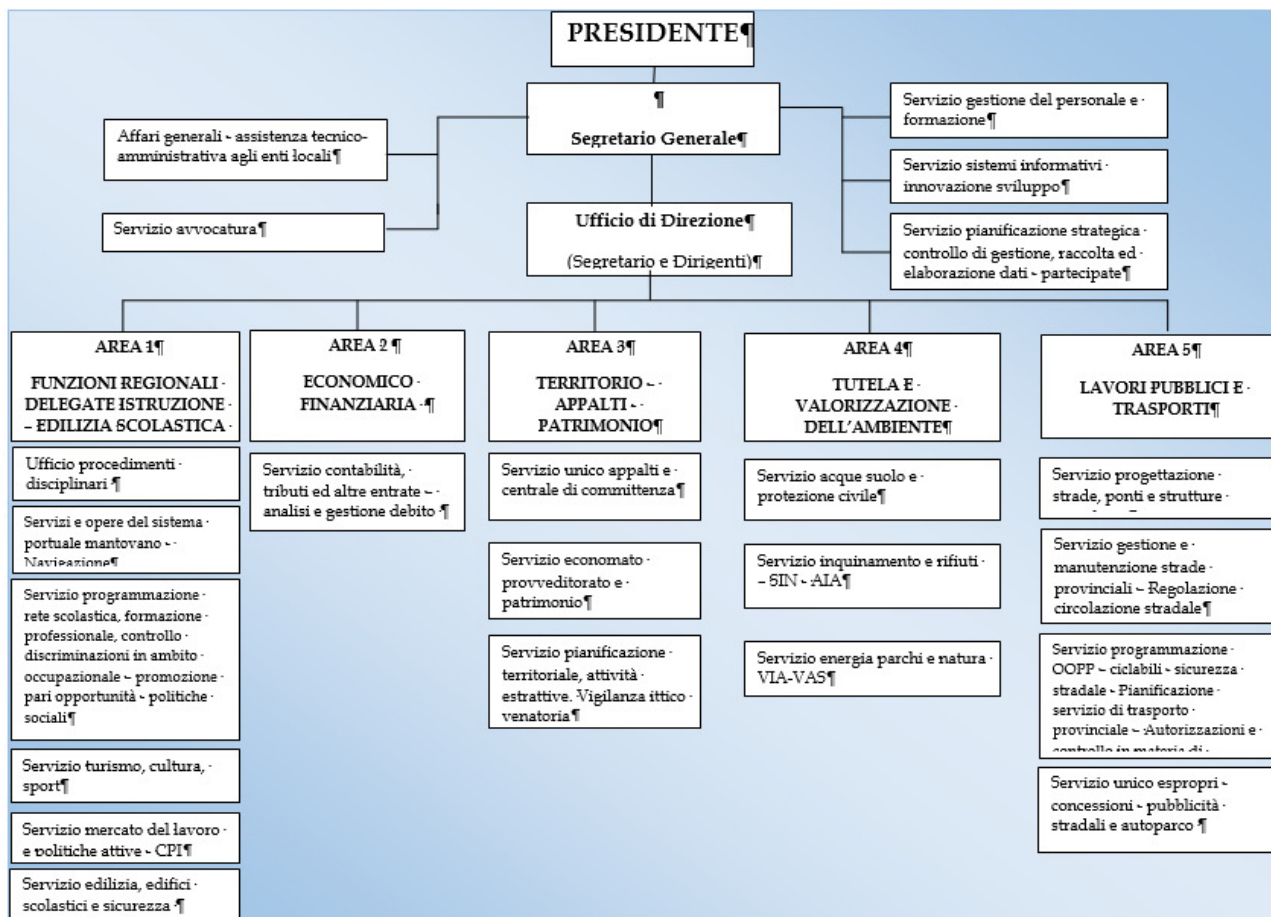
PRESIDENTE¶

¶
Segretario Generale¶

Affari generali - assistenza tecnico-amministrativa agli enti locali¶

Servizio avvocatura¶

Ufficio di Direzione¶
(Segretario e Dirigenti)¶

Servizio gestione del personale e formazione¶

Servizio sistemi informativi innovazione sviluppo¶

Servizio pianificazione strategica controllo di gestione, raccolta ed elaborazione dati - partecipate¶

AREA 1¶
FUNZIONI REGIONALI DELEGATE ISTRUZIONE – EDILIZIA SCOLASTICA

Ufficio procedimenti disciplinari ¶

Servizi e opere del sistema portuale mantovano - Navigazione¶

Servizio programmazione rete scolastica, formazione professionale, controllo discriminazioni in ambito occupazionale - promozione pari opportunità - politiche sociali¶

Servizio turismo, cultura, sport¶

Servizio mercato del lavoro e politiche attive - CPI¶

Servizio edilizia, edifici scolastici e sicurezza ¶

AREA 2 ¶
ECONOMICO FINANZIARIA ¶

Servizio contabilità, tributi ed altre entrate - analisi e gestione debito ¶

AREA 3¶
TERRITORIO - APPALTI - PATRIMONIO¶

Servizio unico appalti e centrale di committenza¶

Servizio economato provveditorato e patrimonio¶

Servizio pianificazione territoriale, attività estrattive. Vigilanza ittico venatoria¶

AREA 4¶
TUTELA E VALORIZZAZIONE DELL'AMBIENTE¶

Servizio acque suolo e protezione civile¶

Servizio inquinamento e rifiuti - SIN - AIA¶

Servizio energia parchi e natura VIA-VAS¶

AREA 5¶
LAVORI PUBBLICI E TRASPORTI¶

Servizio progettazione strade, ponti e strutture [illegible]

Servizio gestione e manutenzione strade provinciali - Regolazione circolazione stradale¶

Servizio programmazione OOPP - ciclabili - sicurezza stradale - Pianificazione servizio di trasporto provinciale - Autorizzazioni e controllo in materia di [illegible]

Servizio unico espropri - concessioni - pubblicità stradali e autoparco ¶